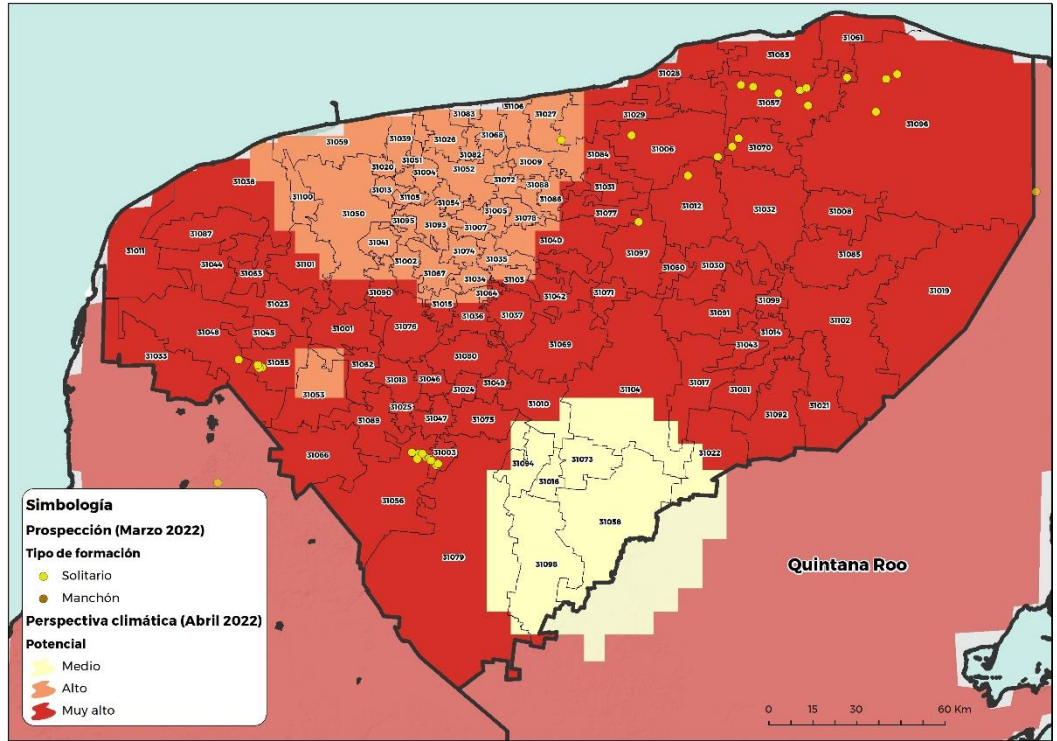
31061
31063
31028
31106
31083
31027
31068
31039
31026
31029
31059
31057
31096
31051
31062
31009
31006
31084
31070
31004
31052
31038
31072
31088
31013
31031
31100
31105
31054
31086
31012
31050
31005
31078
31077
31032
31008
31095
31093
31087
31007
31040
31011
31041
31074
31097
31044
31085
31101
31002
31035
31083
31080
31030
31067
31019
31064
31103
31090
31042
31071
31023
31015
31099
31036
31037
31091
31001
31076
31048
31045
31014
31102
31069
31043
31033
31055
31082
31080
31018
31046
31017
31024
31049
31104
31081
31053
31025
31010
31092
31021
31089
31047
31075
31003
31073
31022
31094
31066
31016
31056
31058
31079
31098

Simbología
Prospección (Marzo 2022)
Tipo de formación
Solitario
Manchón
Perspectiva climática (Abril 2022)
Potencial
Medio
Alto
Muy alto

Quintana Roo

0 15 30 60 Km